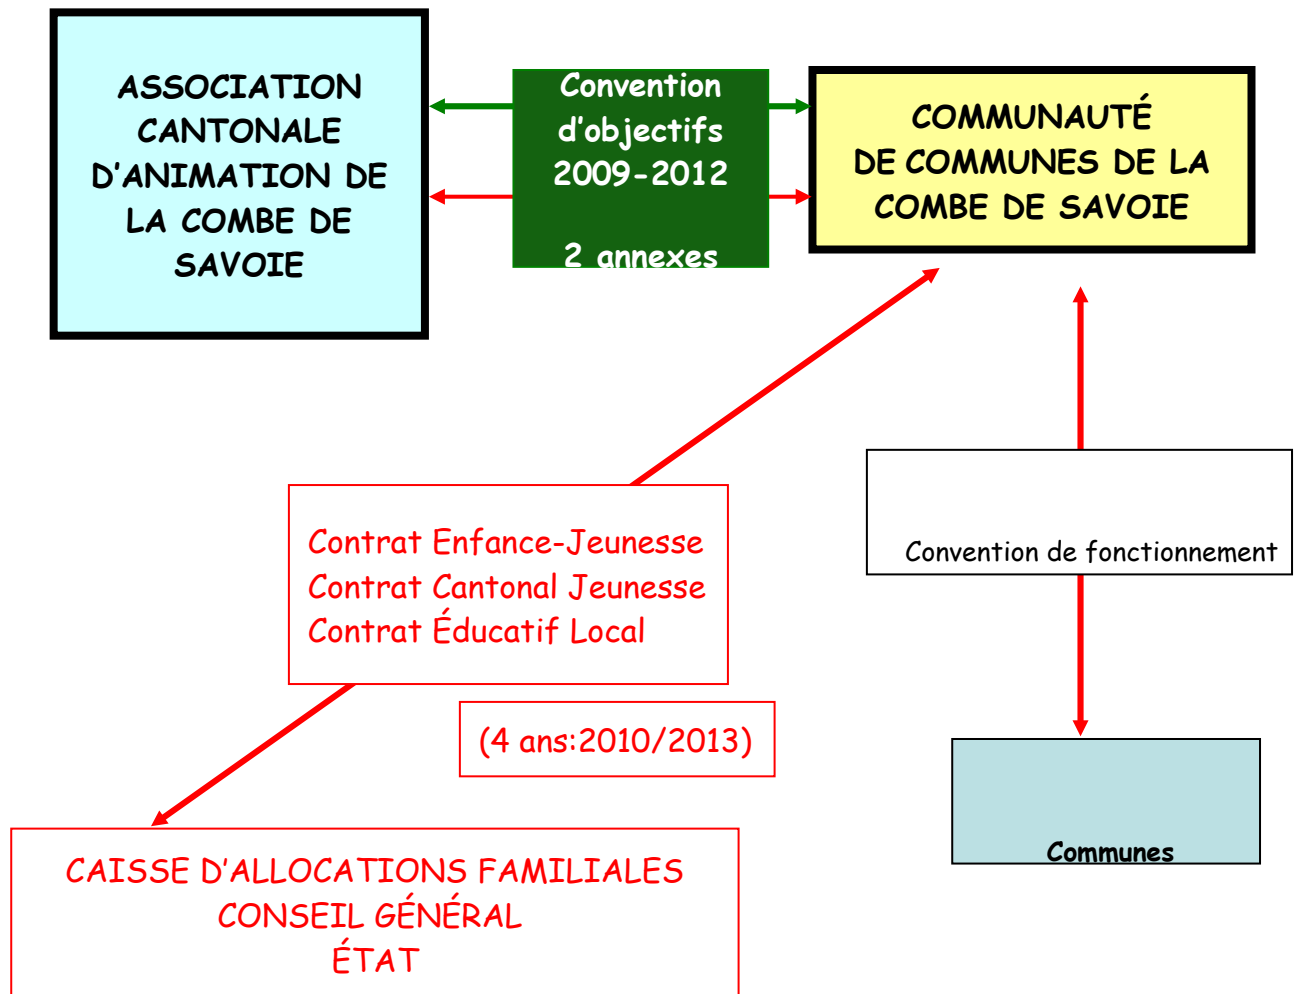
ASSOCIATION CANTONALE D'ANIMATION DE LA COMBE DE SAVOIE

Convention d'objectifs 2009-2012

2 annexes

COMMUNAUTÉ DE COMMUNES DE LA COMBE DE SAVOIE

Contrat Enfance-Jeunesse
Contrat Cantonal Jeunesse
Contrat Éducatif Local

Convention de fonctionnement

(4 ans:2010/2013)

Communes

CAISSE D'ALLOCATIONS FAMILIALES
CONSEIL GÉNÉRAL
ÉTAT